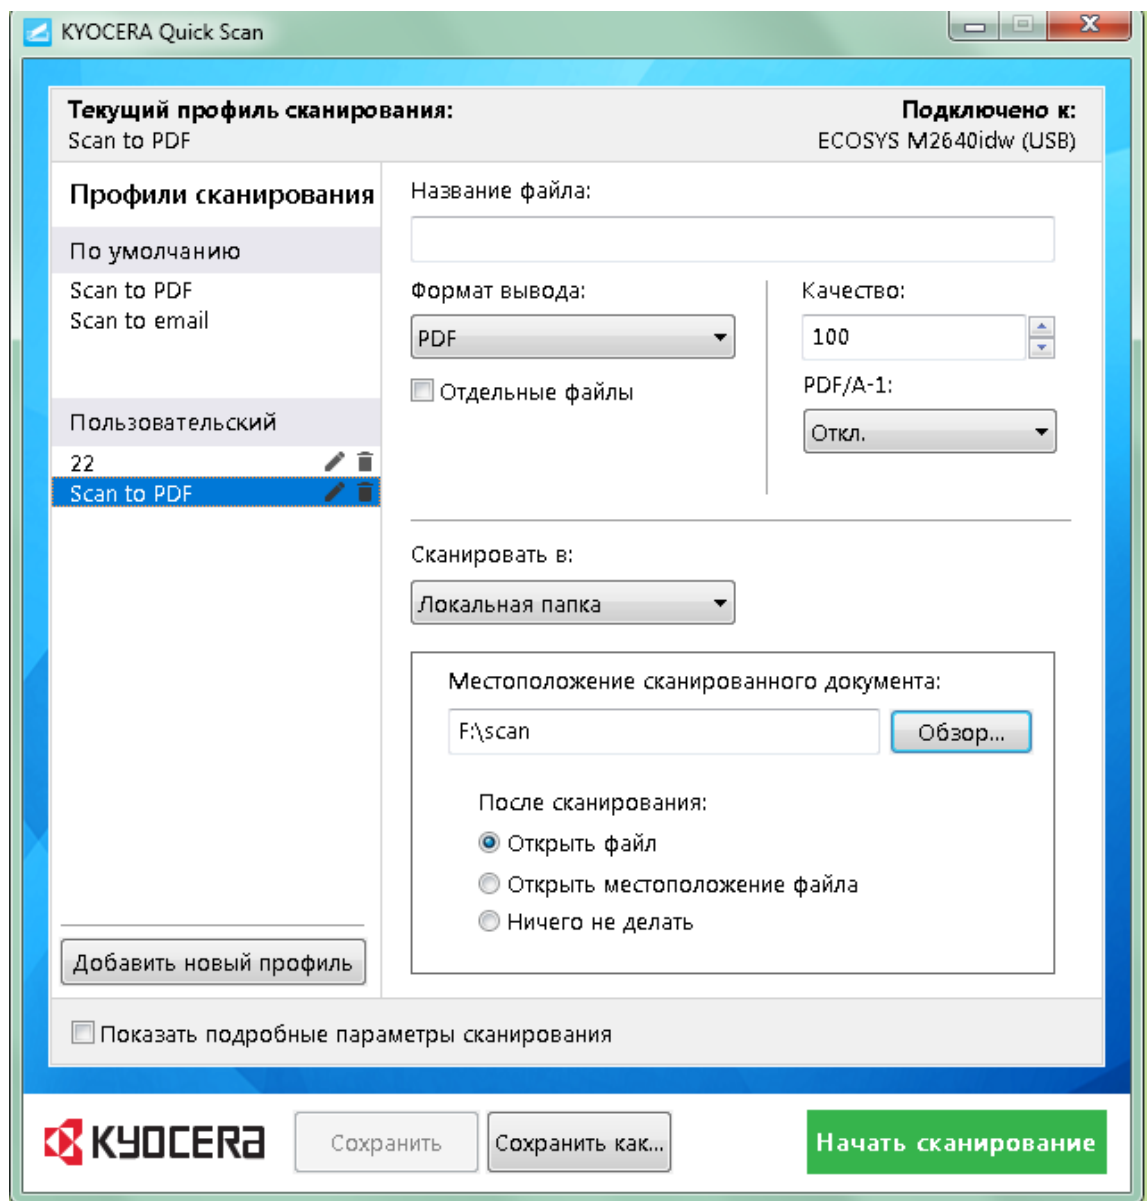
KYOCERA Quick Scan

Текущий профиль сканирования:
Scan to PDF

Подключено к:
ECOSYS M2640idw (USB)

Профили сканирования

По умолчанию
Scan to PDF
Scan to email

Пользовательский
22
Scan to PDF

Добавить новый профиль

Название файла:

Формат вывода:
PDF

Отдельные файлы

Качество:
100

PDF/A-1:
Откл.

Сканировать в:
Локальная папка

Местоположение сканированного документа:
F:\scan
Обзор...

После сканирования:
Открыть файл
Открыть местоположение файла
Ничего не делать

Показать подробные параметры сканирования

KYOCERA
Сохранить
Сохранить как...
Начать сканирование